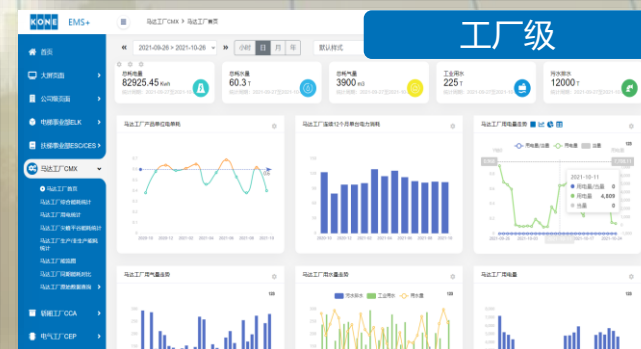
KONE EMS+

马达工厂CMX > 马达工厂首页

工厂级

首页
大屏页面
公司级页面
电梯事业部ELK
扶梯事业部ESC/CES
马达工厂CMX
马达工厂首页
马达工厂综合能耗统计
马达工厂用电统计
马达工厂分解平台能耗统计
马达工厂生产设备产能耗统计
马达工厂能耗图
马达工厂能耗对比
马达工厂源能耗数据
钣金工厂CCA
电气工厂CEP

2021-09-26 > 2021-10-26
小时 日 月 年
默认样式

总耗电量 82925.45 Kwh
总耗水量 60.3 T
总耗气量 3900 m3
工业用水 225 T
污水排水 12000 T

马达工厂产品单位电单耗
马达工厂连续12个月单台电力消耗
马达工厂用电量走势

2021-10-11
用电量/负荷 0
用电量 4,809
负荷 0

马达工厂用气量走势
马达工厂用水量走势
污水排水 工业用水 用水量
马达工厂用电量